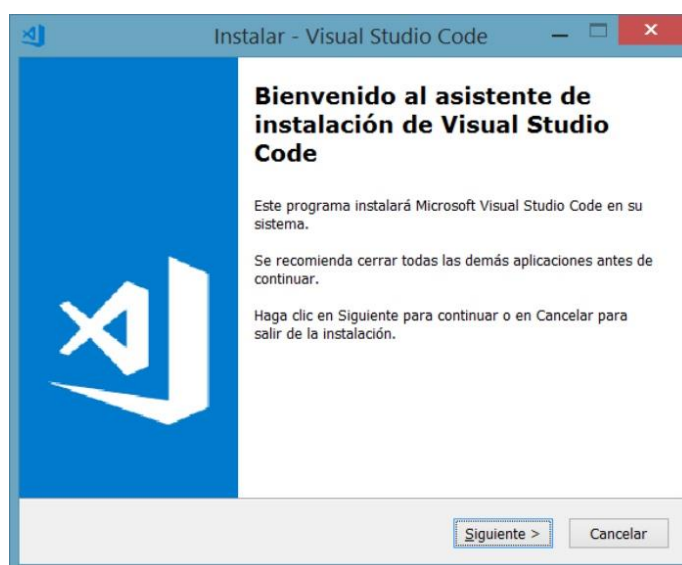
Instalar - Visual Studio Code

Bienvenido al asistente de instalación de Visual Studio Code

Este programa instalará Microsoft Visual Studio Code en su sistema.

Se recomienda cerrar todas las demás aplicaciones antes de continuar.

Haga clic en Siguiente para continuar o en Cancelar para salir de la instalación.

Siguiente >

Cancelar